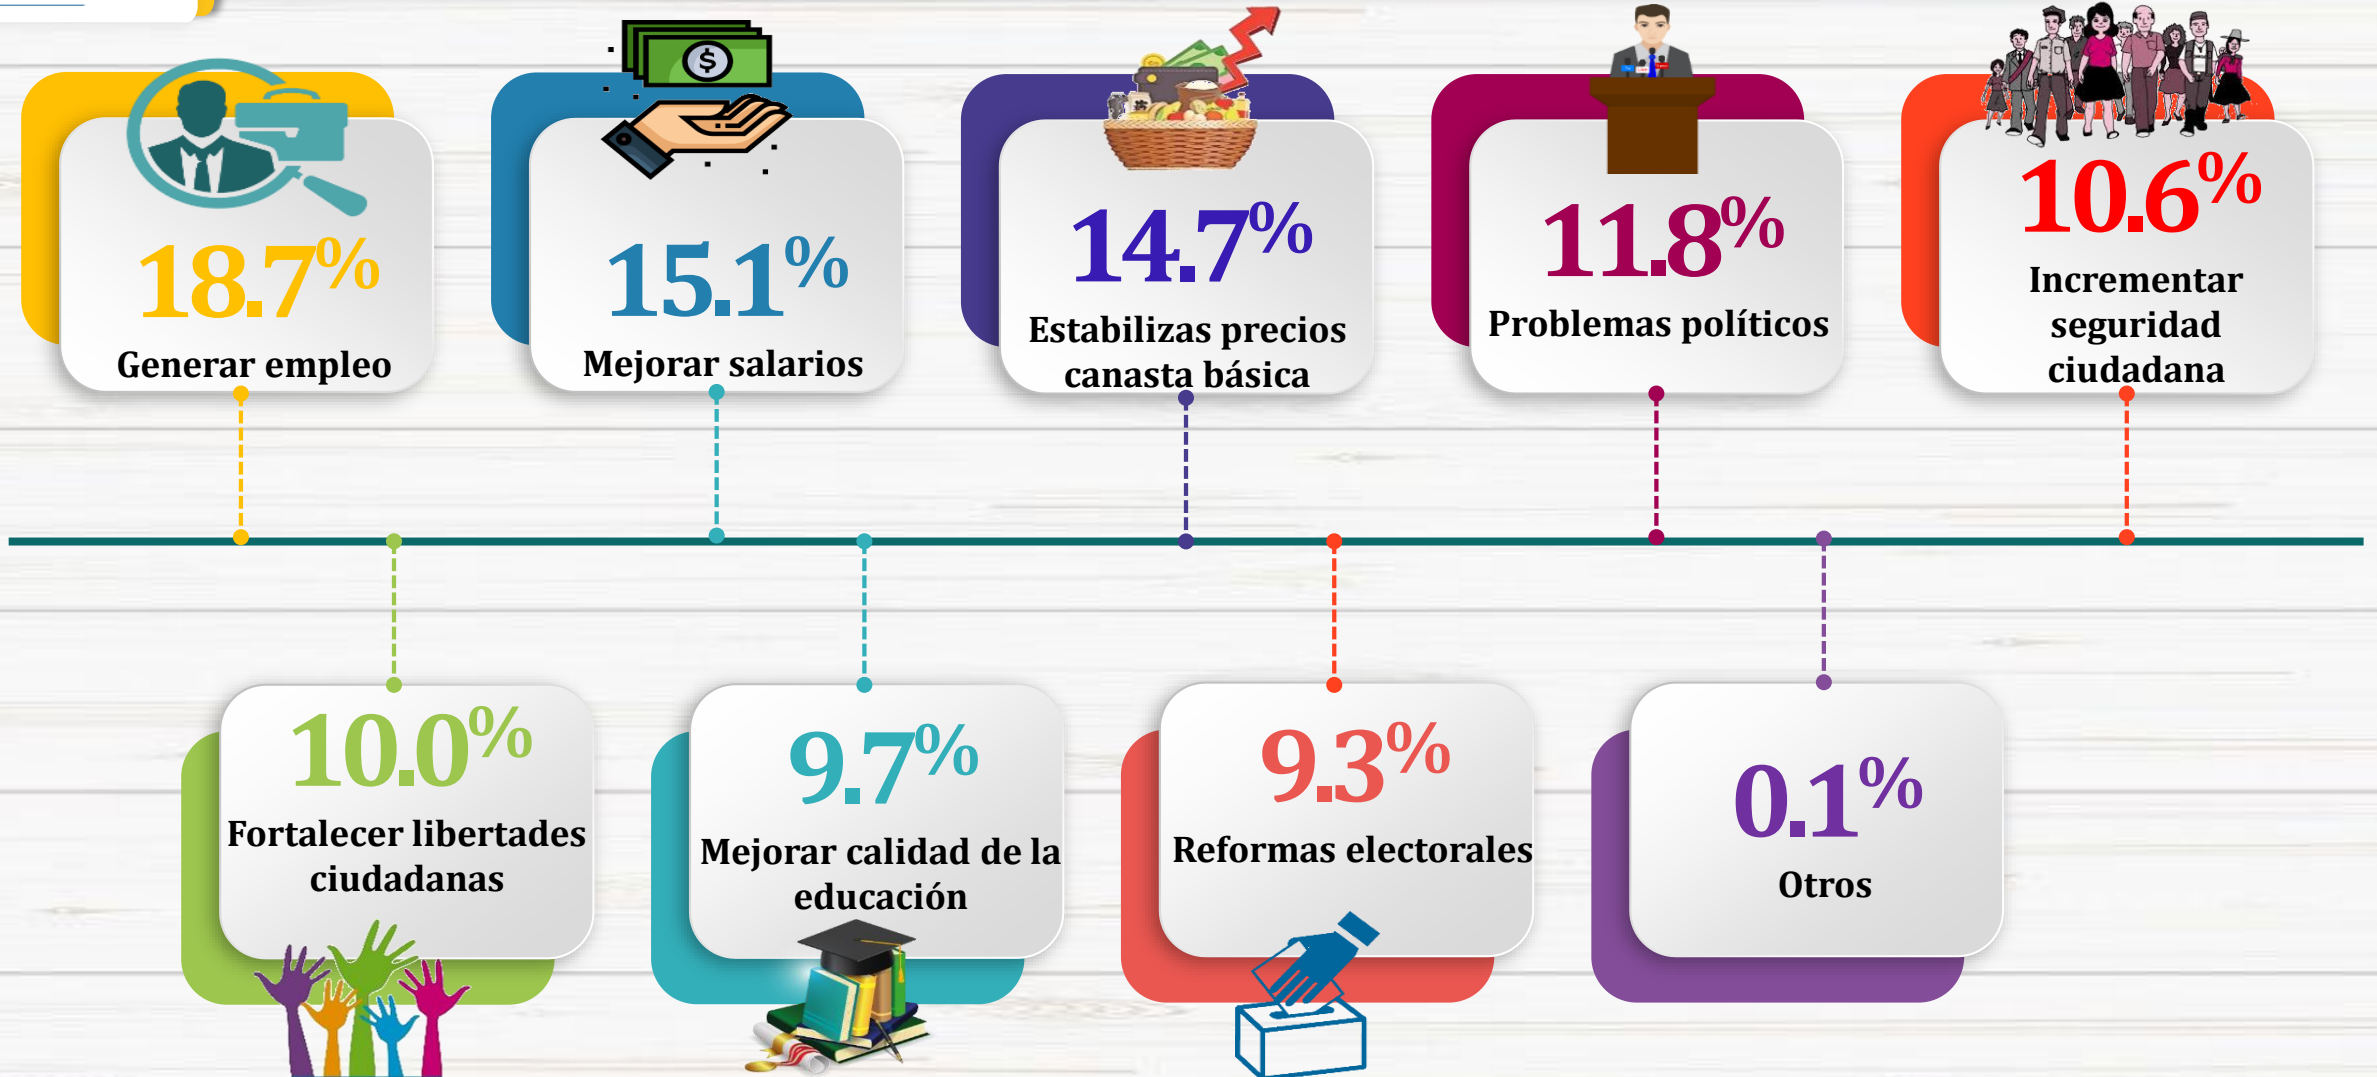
18.7%
Generar empleo

15.1%
Mejorar salarios

14.7%
Estabilizas precios canasta básica

11.8%
Problemas políticos

10.6%
Incrementar seguridad ciudadana

10.0%
Fortalecer libertades ciudadanas

9.7%
Mejorar calidad de la educación

9.3%
Reformas electorales

0.1%
Otros